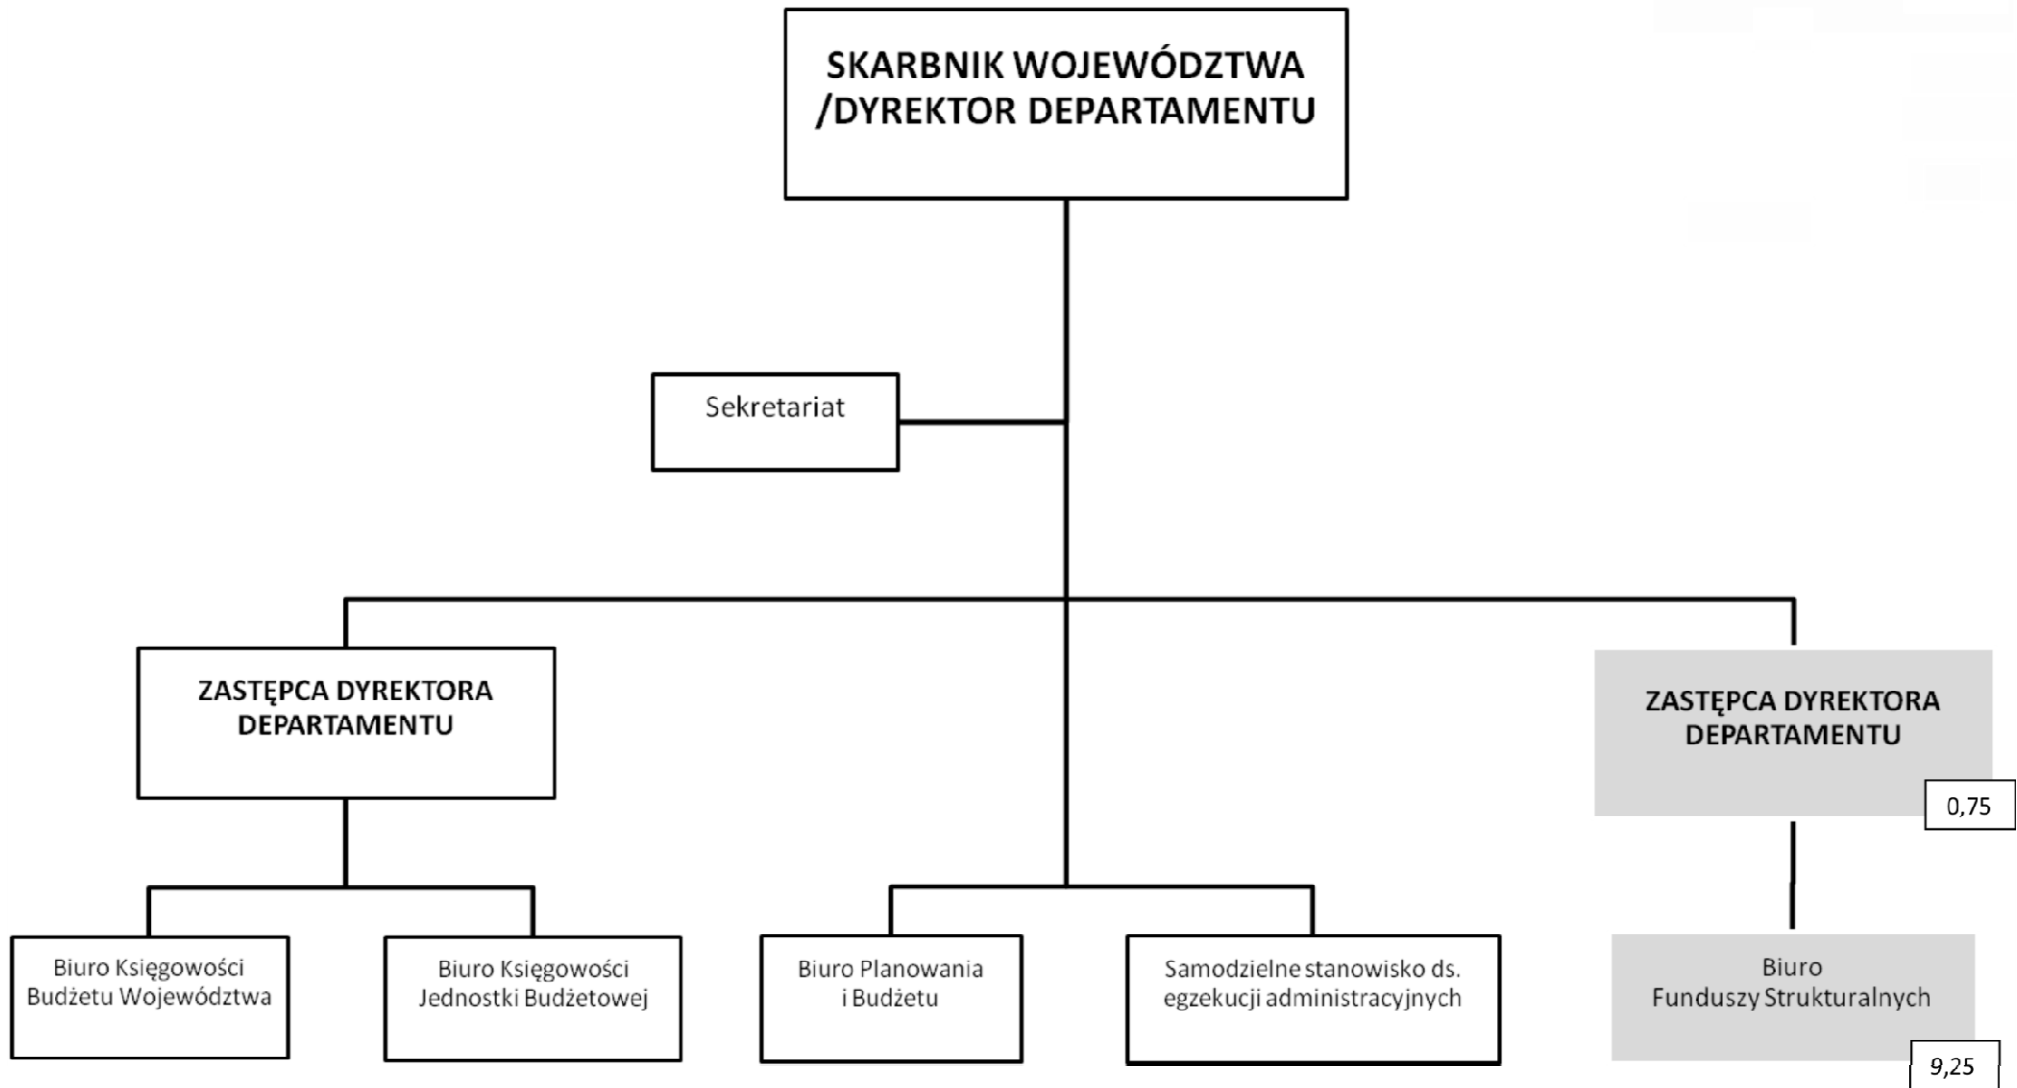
SKARBNIK WOJEWÓDZTWA /DYREKTOR DEPARTAMENTU

Sekretariat

ZASTĘPCA DYREKTORA DEPARTAMENTU

ZASTĘPCA DYREKTORA DEPARTAMENTU

0,75

Biuro Księgowości Budżetu Województwa

Biuro Księgowości Jednostki Budżetowej

Biuro Planowania i Budżetu

Samodzielne stanowisko ds. egzekucji administracyjnych

Biuro Funduszy Strukturalnych

9,25